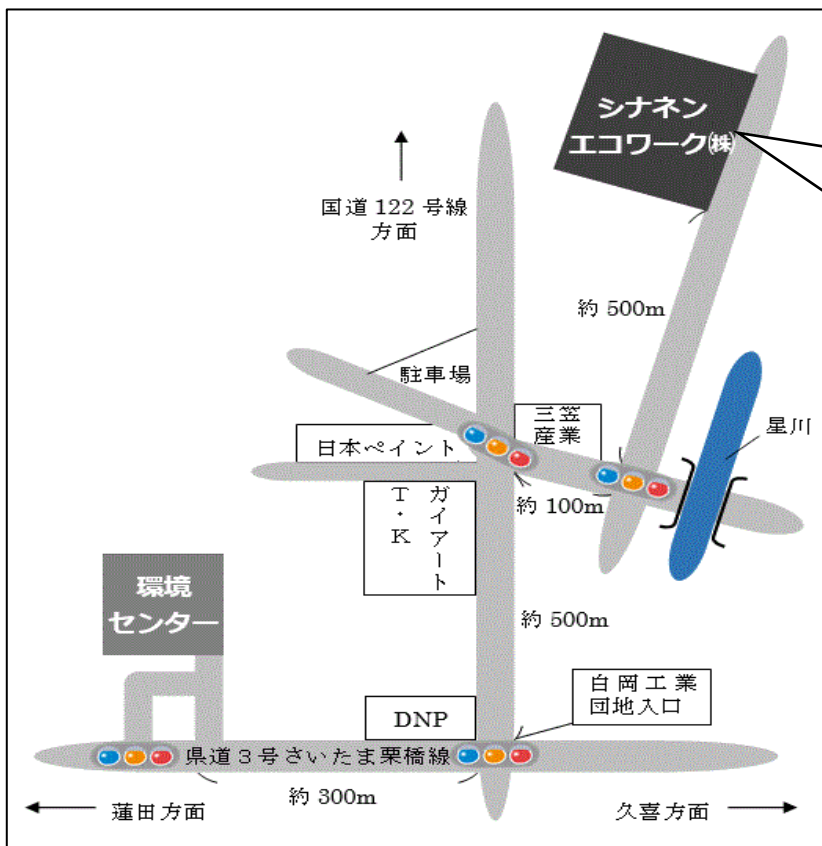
シナネン
エコワーク㈱

国道 122 号線
方面

約 500m

駐車場

三笠
産業

日本ペイント

星川

T・K
ガイアート

約 100m

環境
センター

約 500m

白岡工業
団地入口

DNP

県道３号さいたま栗橋線

約 300m

蓮田方面

久喜方面